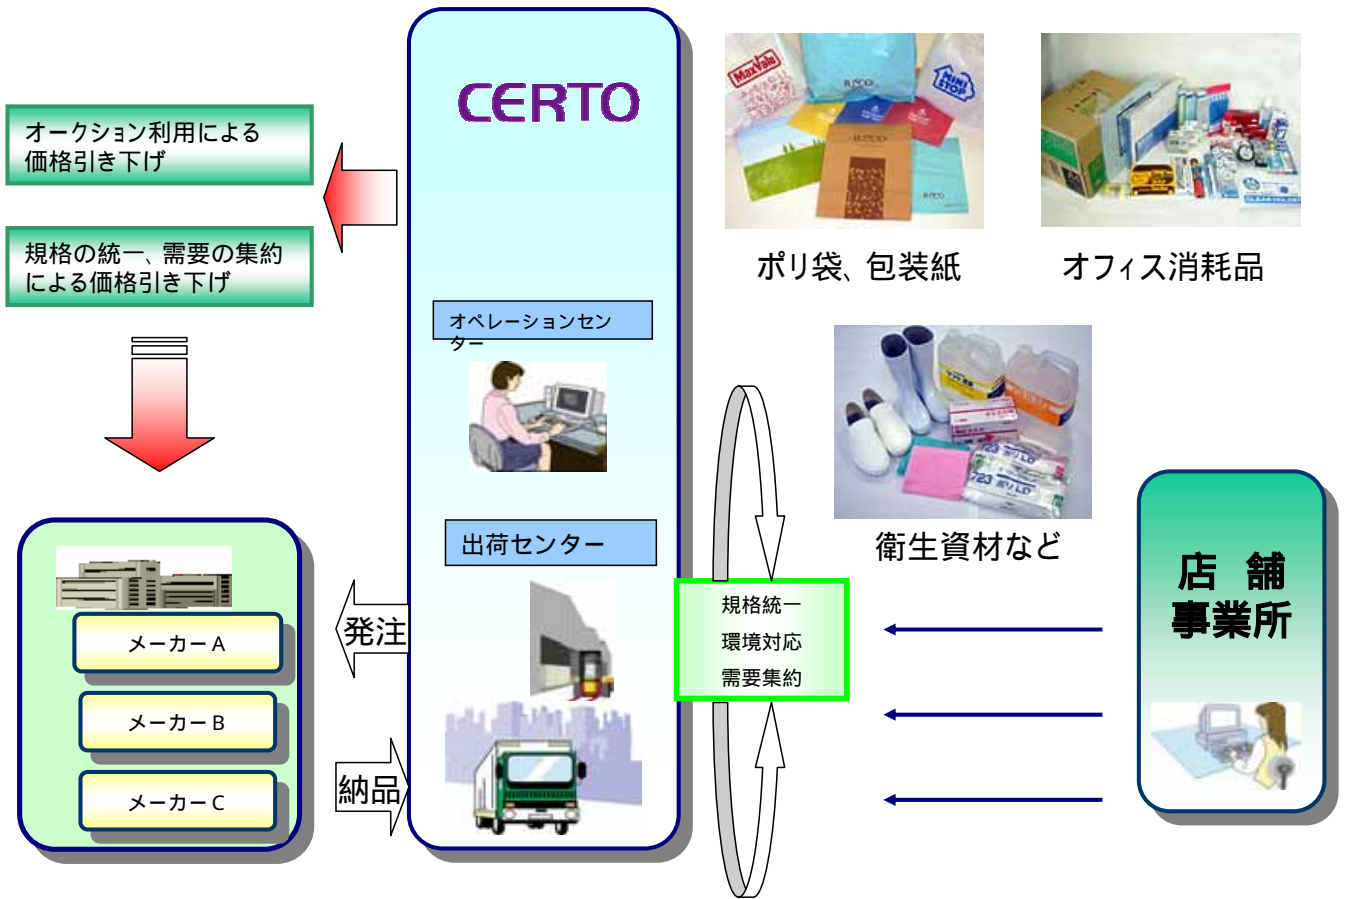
オークション利用による価格引き下げ

規格の統一、需要の集約による価格引き下げ

メーカーA

メーカーB

メーカーC

CERTO

オペレーションセンター

出荷センター

発注

納品

規格統一
環境対応
需要集約

ポリ袋、包装紙

オフィス消耗品

衛生資材など

店舗
事業所